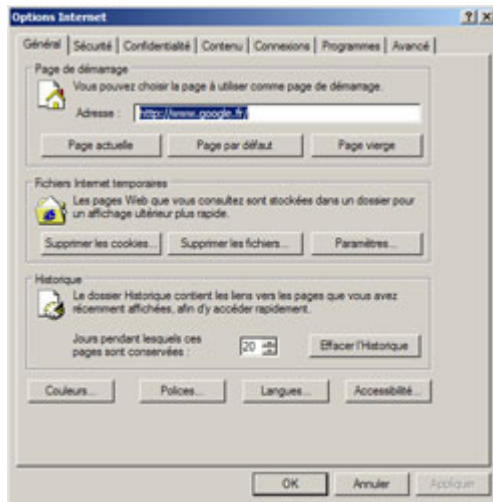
Options Internet

?| X

Général | Sécurité | Confidentialité | Contenu | Connexions | Programmes | Avancé

Page de démarrage

Vous pouvez choisir la page à utiliser comme page de démarrage.

Adresse : http://www.google.fr/

Page actuelle | Page par défaut | Page vierge

Fichiers Internet temporaires

Les pages Web que vous consultez sont stockées dans un dossier pour un affichage ultérieur plus rapide.

Supprimer les cookies... | Supprimer les fichiers... | Paramètres...

Historique

Le dossier Historique contient les liens vers les pages que vous avez récemment affichées, afin d'y accéder rapidement.

Jours pendant lesquels ces pages sont conservées : 20

Effacer l'Historique

Couleurs... | Polices... | Langues... | Accessibilité...

OK | Annuler | Appliquer